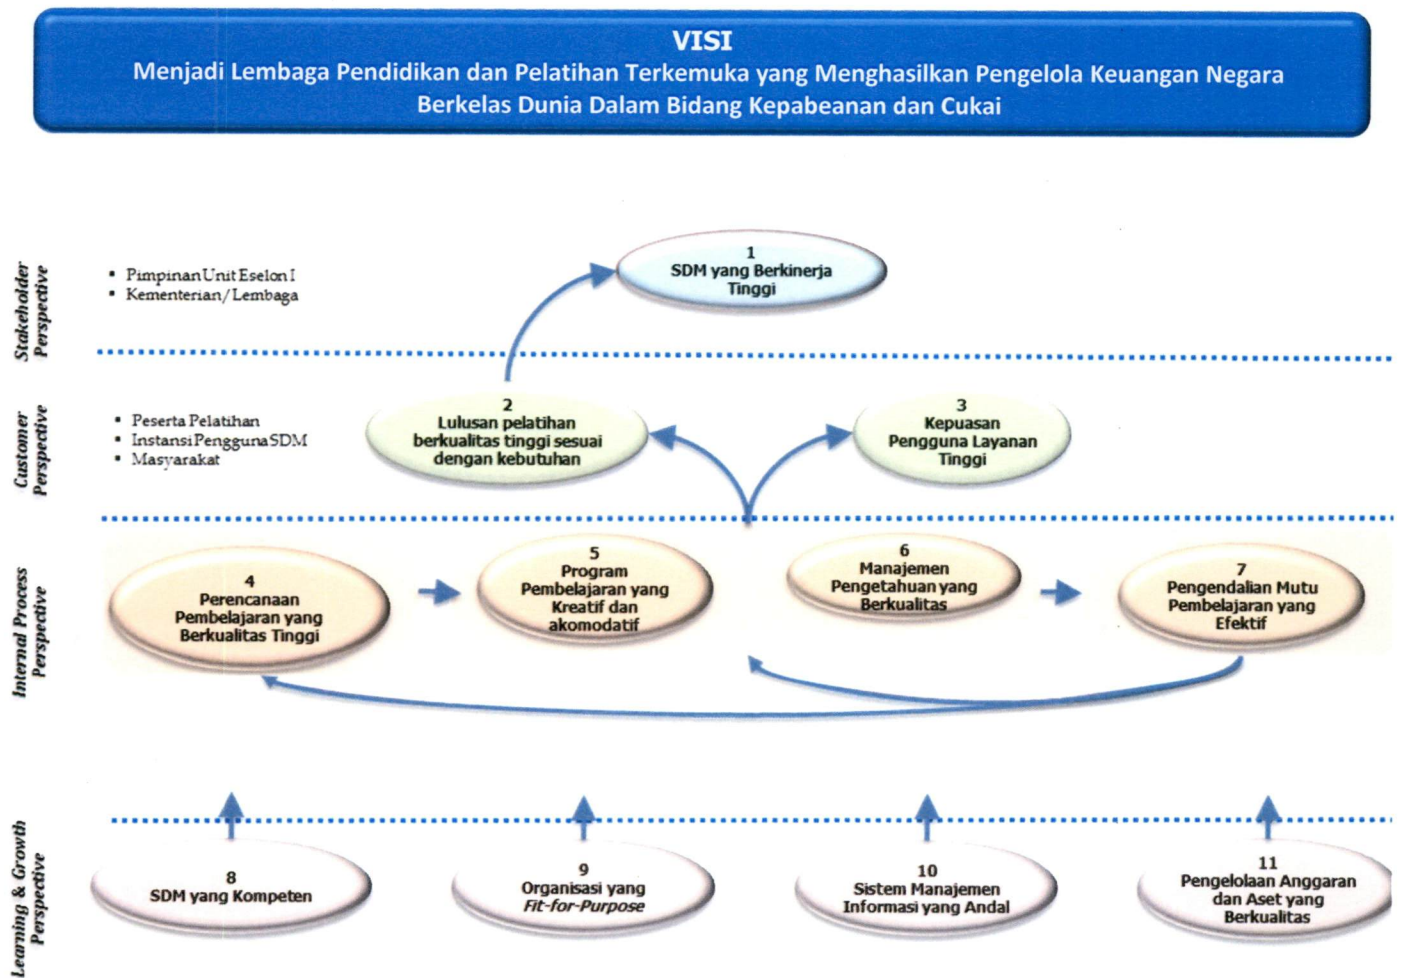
VISI
Menjadi Lembaga Pendidikan dan Pelatihan Terkemuka yang Menghasilkan Pengelola Keuangan Negara Berkelas Dunia Dalam Bidang Kepabeanan dan Cukai

Stakeholder Perspective

- Pimpinan Unit Eselon I
- Kementerian/Lembaga

1
SDM yang Berkinerja Tinggi

Customer Perspective

- Peserta Pelatihan
- Instansi Pengguna SDM
- Masyarakat

2
Lulusan pelatihan berkualitas tinggi sesuai dengan kebutuhan

3
Kepuasan Pengguna Layanan Tinggi

Internal Process Perspective

4
Perencanaan Pembelajaran yang Berkualitas Tinggi

5
Program Pembelajaran yang Kreatif dan akomodatif

6
Manajemen Pengetahuan yang Berkualitas

7
Pengendalian Mutu Pembelajaran yang Efektif

Learning & Growth Perspective

8
SDM yang Kompeten

9
Organisasi yang Fit-for-Purpose

10
Sistem Manajemen Informasi yang Andal

11
Pengelolaan Anggaran dan Aset yang Berkualitas